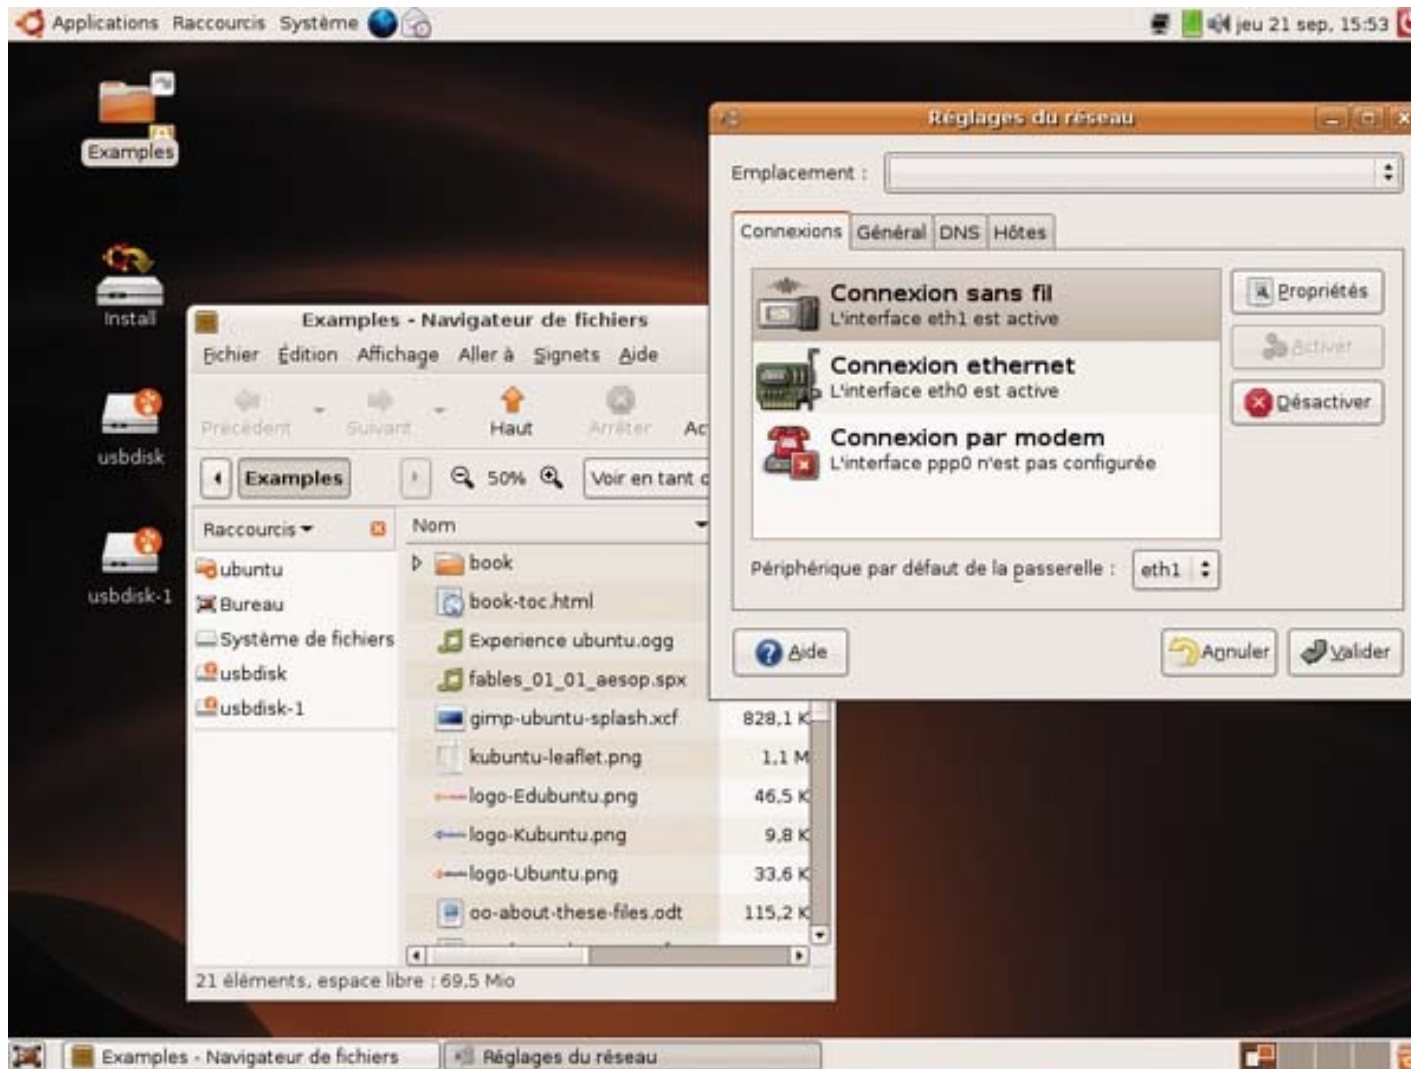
Applications Raccourcis Système

jeu 21 sep, 15:53

Examples

Install

usbdisk

usbdisk-1

Examples - Navigateur de fichiers

Fichier Édition Affichage Aller à Signets Aide

Précédent Suivant Haut Arrêter Ac

Examples 50% Voir en tant c

Raccourcis

ubuntu
Bureau
Système de fichiers
usbdisk
usbdisk-1

Nom

book
book-toc.html
Experience ubuntu.ogg
fables_01_01_aesop.spx
gimp-ubuntu-splash.xcf 828,1 K
kubuntu-leaflet.png 1,1 M
logo-Edubuntu.png 46,5 K
logo-Kubuntu.png 9,8 K
logo-Ubuntu.png 33,6 K
oo-about-these-files.odt 115,2 K

21 éléments, espace libre : 69,5 Mio

Réglages du réseau

Emplacement :

Connexions Général DNS Hôtes

Connexion sans fil
L'interface eth1 est active

Connexion ethernet
L'interface eth0 est active

Connexion par modem
L'interface ppp0 n'est pas configurée

Propriétés

Activer

Désactiver

Périphérique par défaut de la passerelle : eth1

Aide

Annuler

Valider

Examples - Navigateur de fichiers

Réglages du réseau